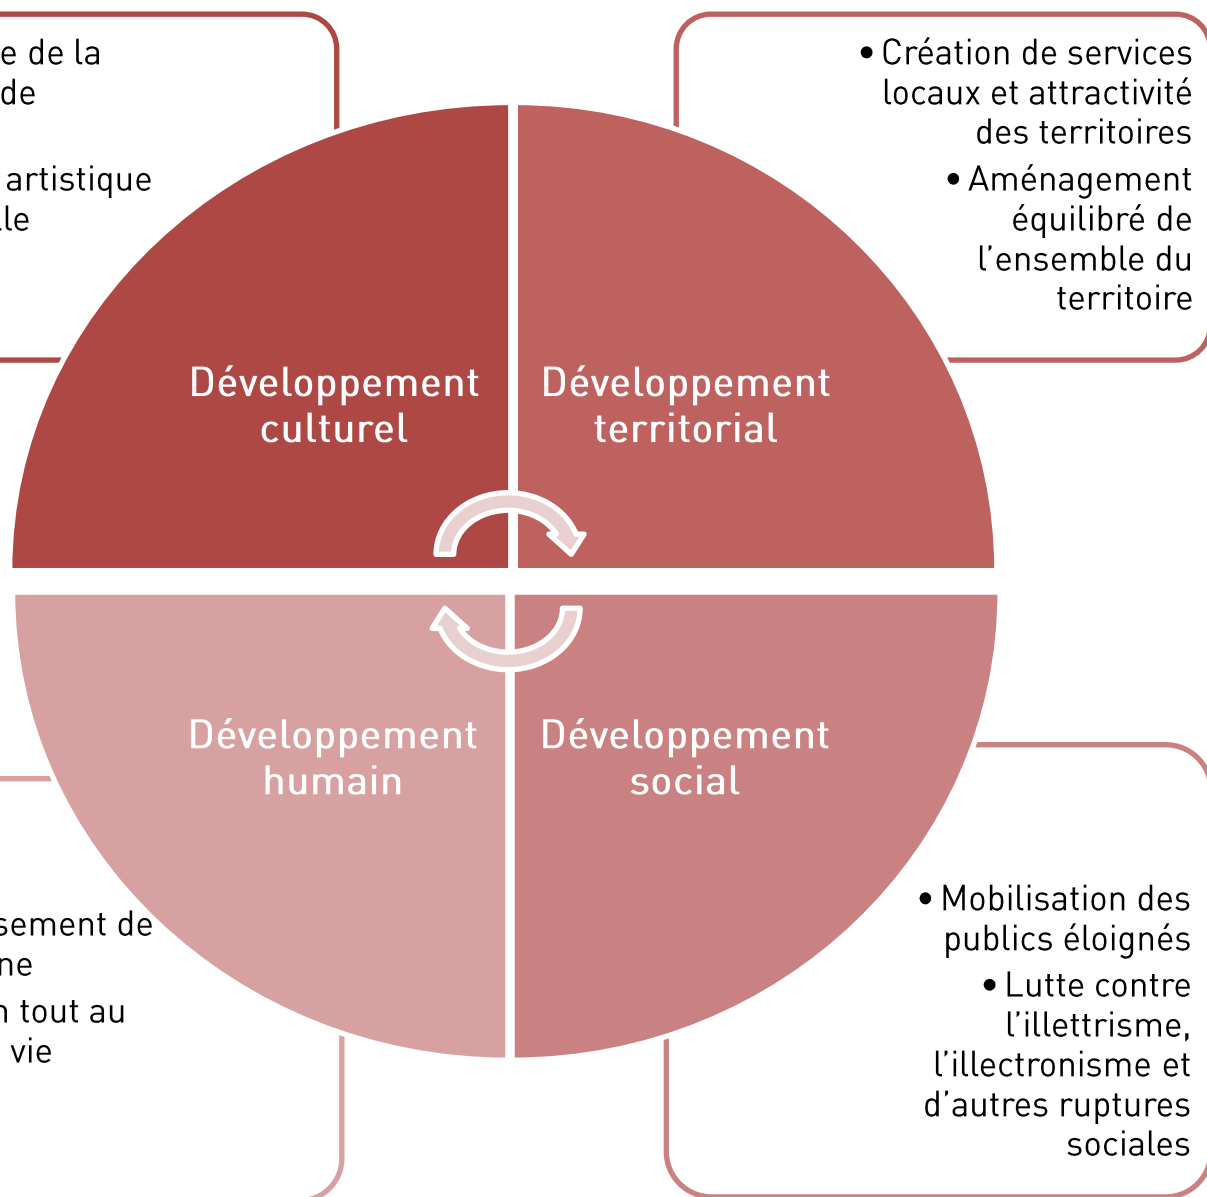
e de la
de

artistique
le

• Création de services locaux et attractivité des territoires

• Aménagement équilibré de l'ensemble du territoire

Développement culturel

Développement territorial

Développement humain

Développement social

sement de
ne
n tout au
vie

• Mobilisation des publics éloignés

• Lutte contre l'illettrisme, l'illectronisme et d'autres ruptures sociales